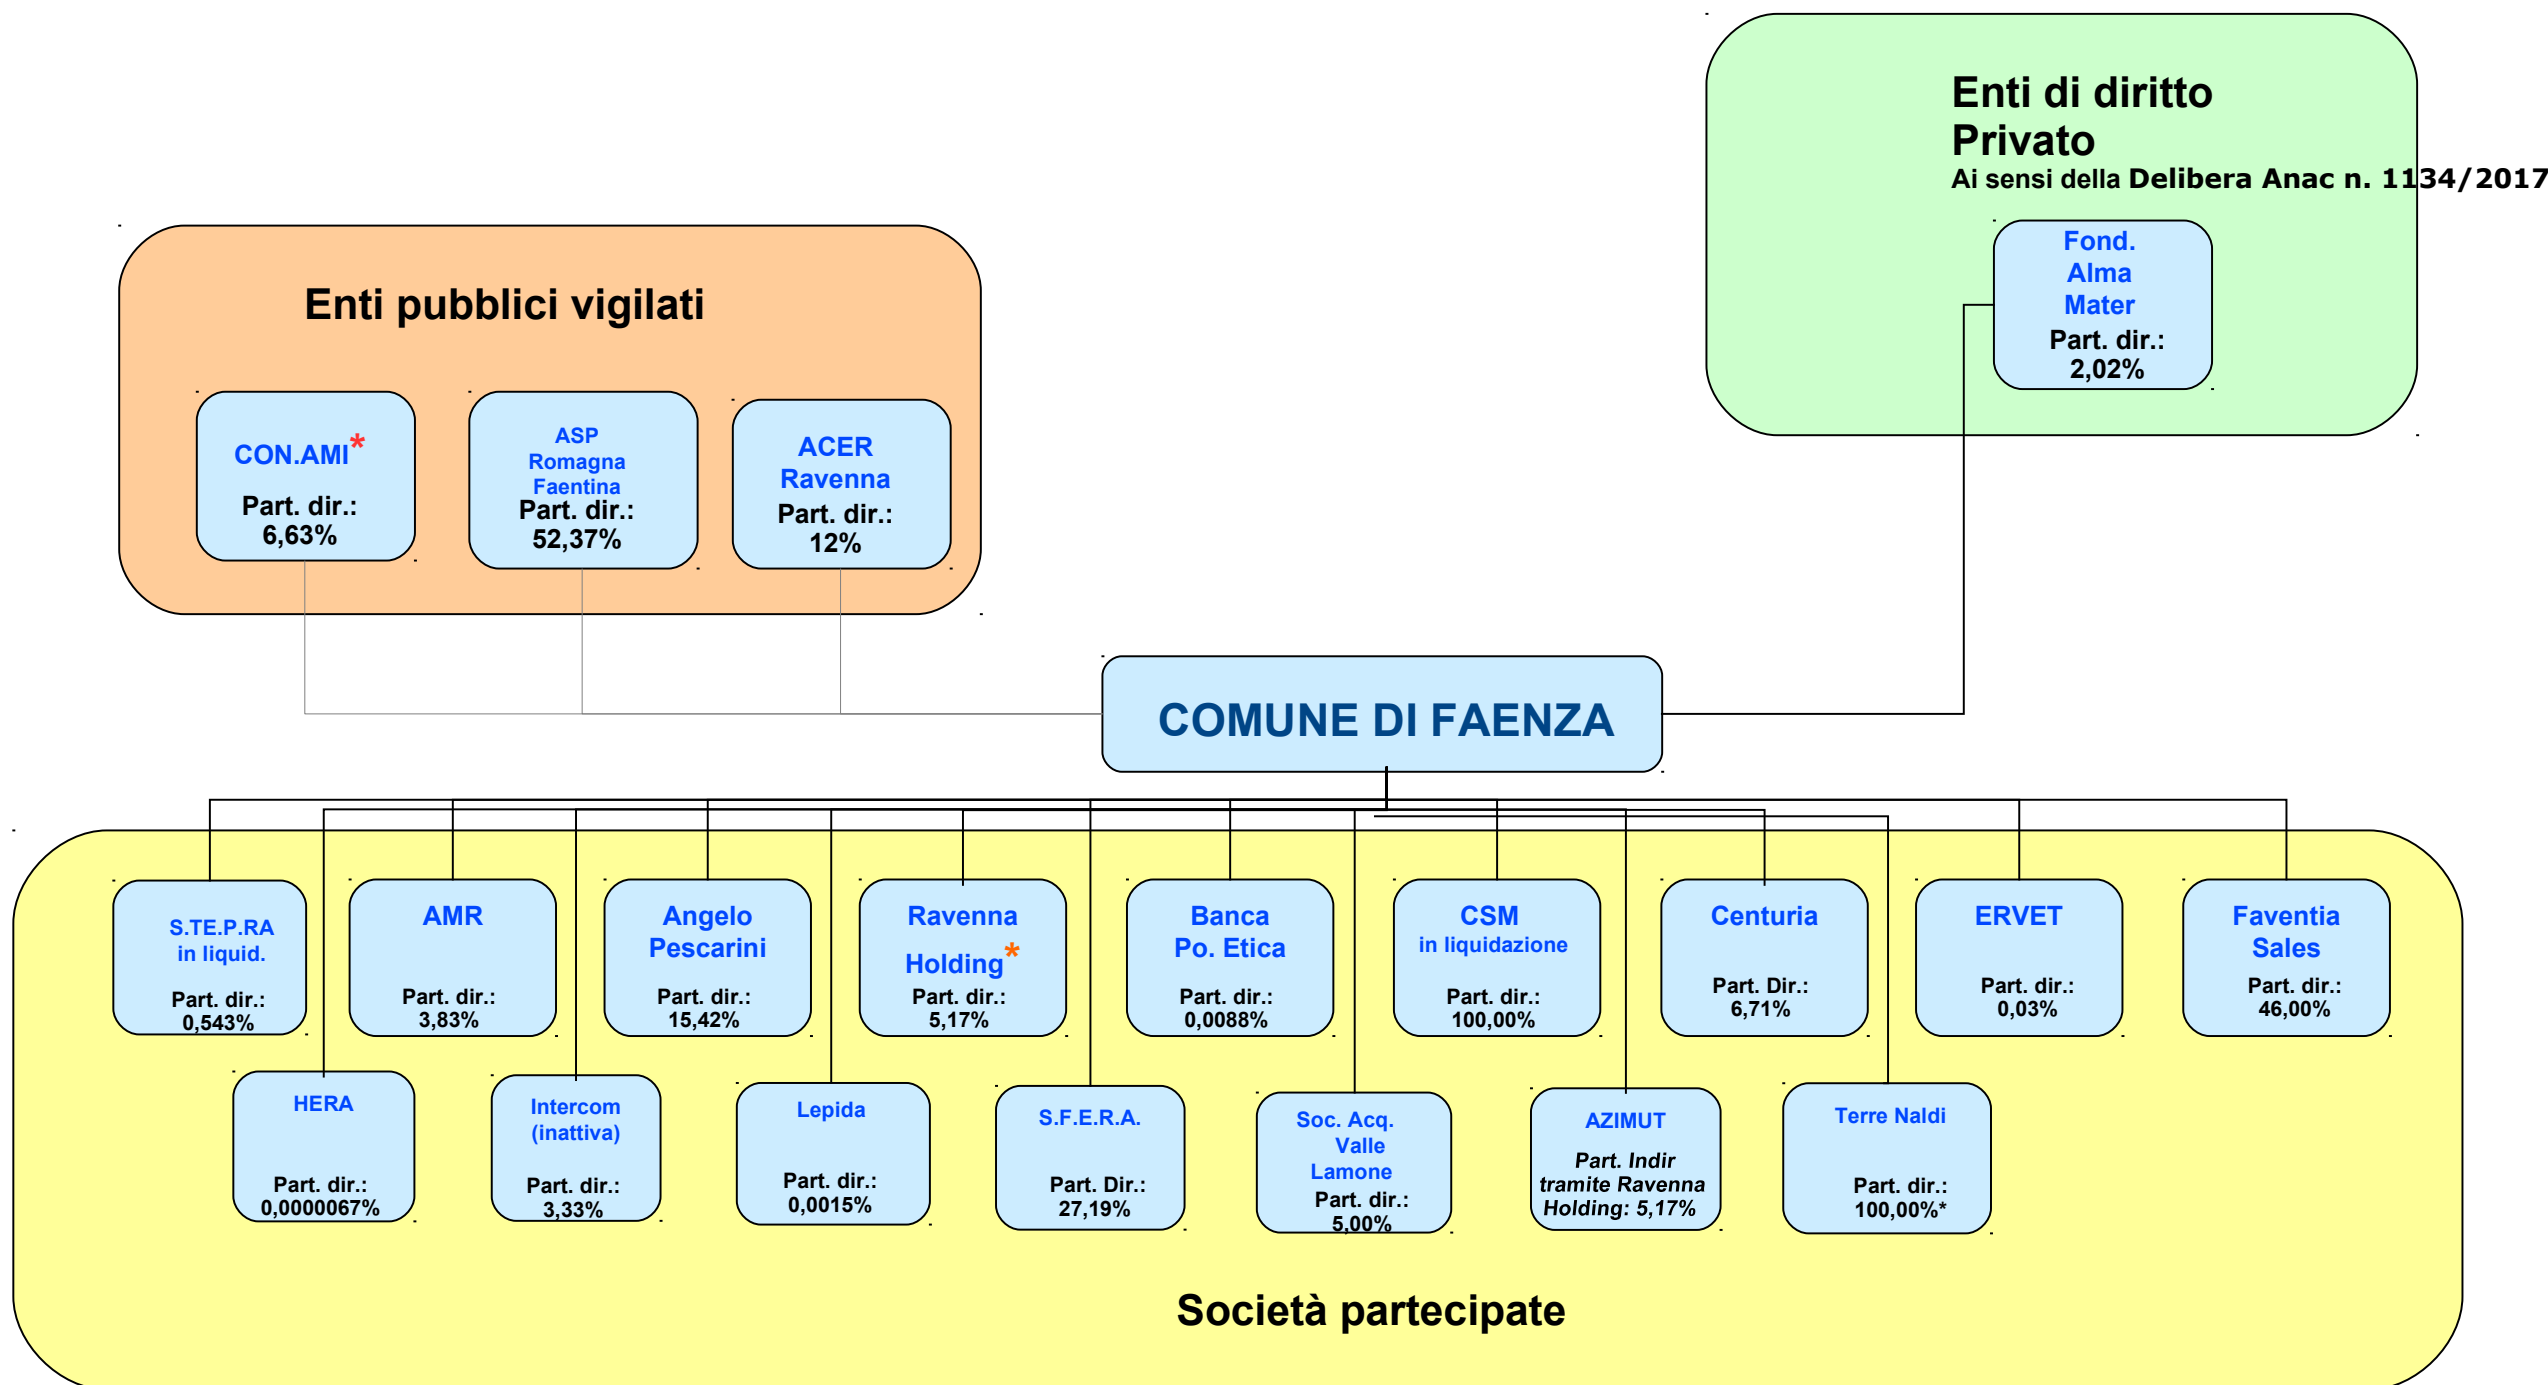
Enti di diritto Privato
Ai sensi della Delibera Anac n. 1134/2017

Fond. Alma Mater
Part. dir.: 2,02%

Enti pubblici vigilati

CON.AMI*
Part. dir.: 6,63%

ASP Romagna Faentina
Part. dir.: 52,37%

ACER Ravenna
Part. dir.: 12%

COMUNE DI FAENZA

S.TE.P.RA in liquid.
Part. dir.: 0,543%

AMR
Part. dir.: 3,83%

Angelo Pescarini
Part. dir.: 15,42%

Ravenna Holding*
Part. dir.: 5,17%

Banca Po. Etica
Part. dir.: 0,0088%

CSM in liquidazione
Part. dir.: 100,00%

Centuria
Part. Dir.: 6,71%

ERVET
Part. dir.: 0,03%

Faventia Sales
Part. dir.: 46,00%

HERA
Part. dir.: 0,0000067%

Intercom (inattiva)
Part. dir.: 3,33%

Lepida
Part. dir.: 0,0015%

S.F.E.R.A.
Part. Dir.: 27,19%

Soc. Acq. Valle Lamone
Part. dir.: 5,00%

AZIMUT
Part. Indir tramite Ravenna Holding: 5,17%

Terre Naldi
Part. dir.: 100,00%*

Società partecipate